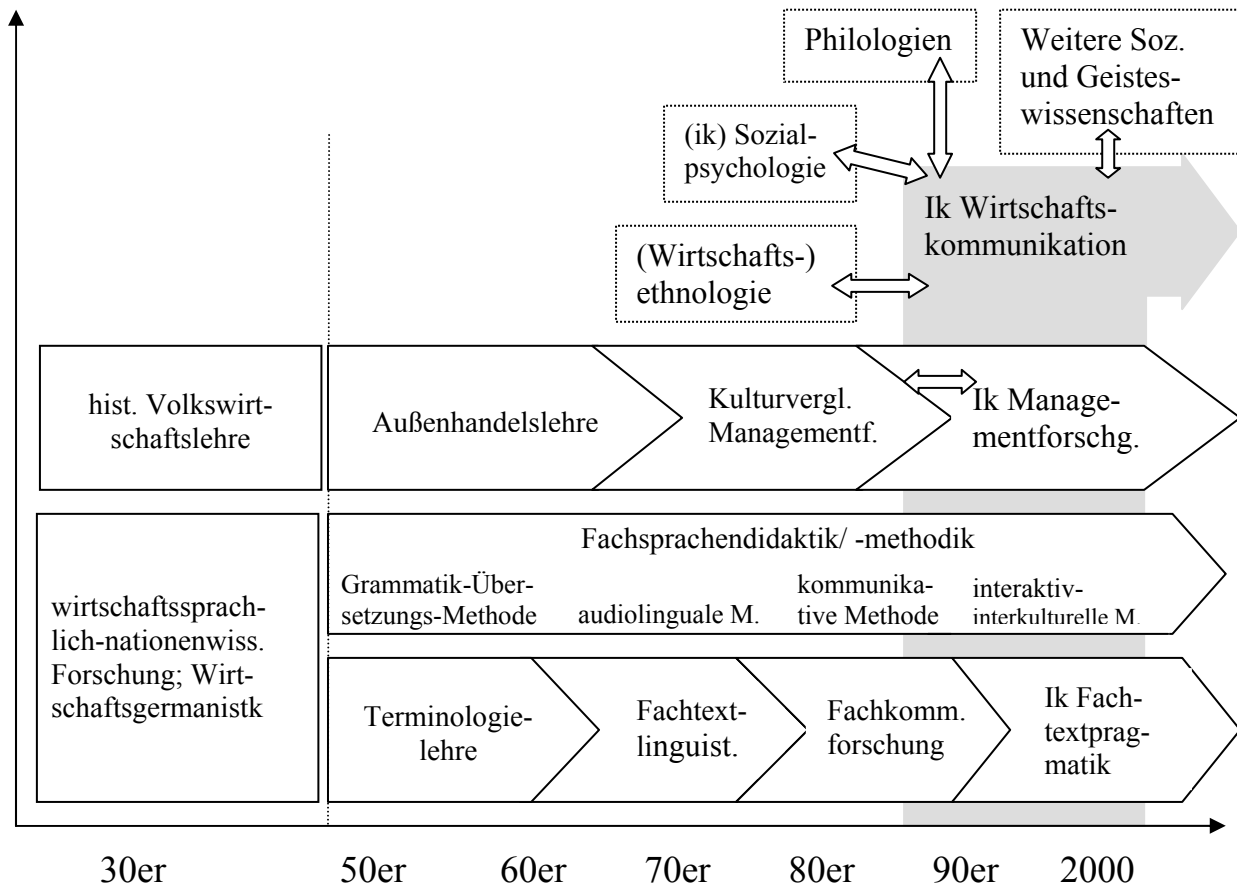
Philologien

Weitere Soz. und Geisteswissenschaften

(ik) Sozialpsychologie

Ik Wirtschaftskommunikation

(Wirtschafts-) ethnologie

hist. Volkswirtschaftslehre

Außenhandelslehre

Kulturvergl. Managementf.

Ik Managementforschg.

Fachsprachendidaktik/ -methodik

Grammatik-Übersetzungs-Methode

audiolinguale M.

kommunikative Methode

interaktiv-interkulturelle M.

wirtschaftssprachlich-nationenwiss. Forschung; Wirtschaftsgermanistk

Terminologielehre

Fachtextlinguist.

Fachkomm. forschung

Ik Fachtextpragmatik

30er

50er

60er

70er

80er

90er

2000